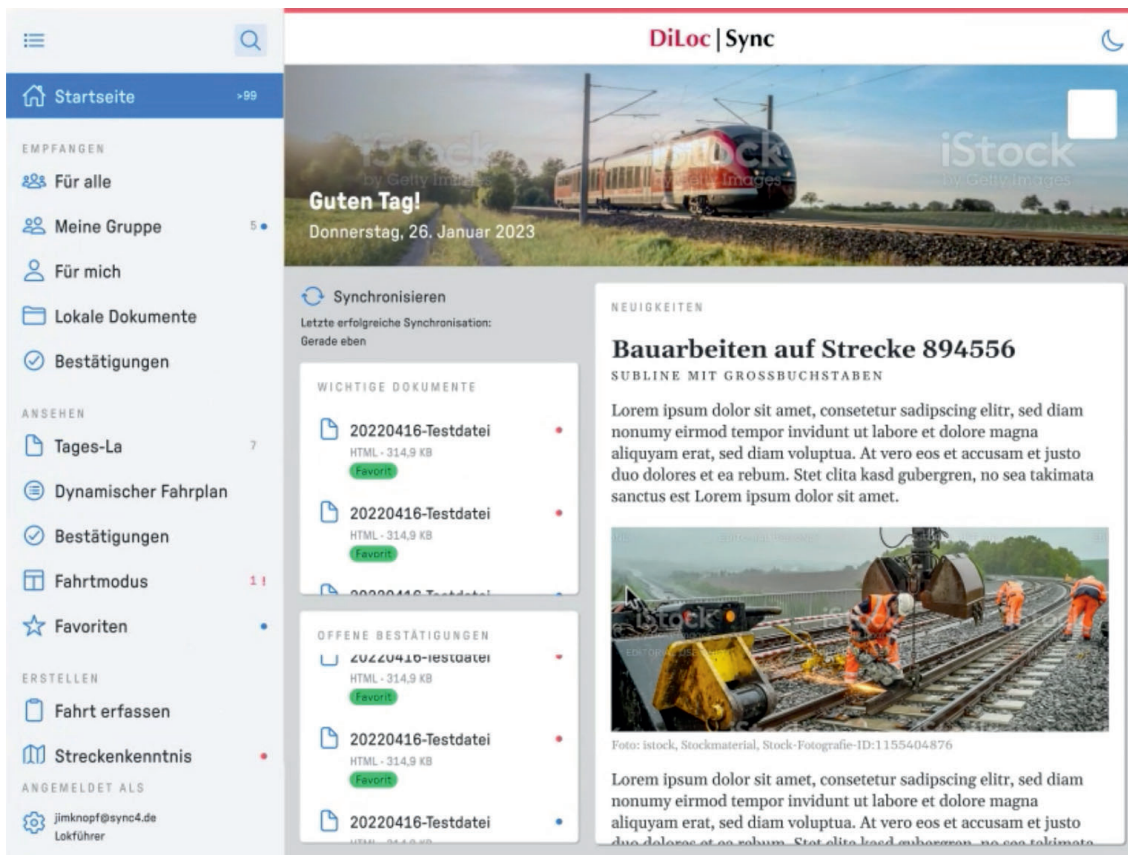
DiLoc | Sync

Startseite >99

EMPFANGEN

Für alle

Meine Gruppe 5

Für mich

Lokale Dokumente

Bestätigungen

ANSEHEN

Tages-La 7

Dynamischer Fahrplan

Bestätigungen

Fahrtmodus 1!

Favoriten

ERSTELLEN

Fahrt erfassen

Streckenkenntnis

ANGEMELDET ALS

jimknopf@sync4.de
Lokführer

iStock by Getty Images

Guten Tag!
Donnerstag, 26. Januar 2023

Synchronisieren
Letzte erfolgreiche Synchronisation:
Gerade eben

WICHTIGE DOKUMENTE

20220416-Testdatei
HTML - 314,9 KB
Favorit

20220416-Testdatei
HTML - 314,9 KB
Favorit

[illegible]

OFFENE BESTÄTIGUNGEN

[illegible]
HTML - 314,9 KB
Favorit

20220416-Testdatei
HTML - 314,9 KB
Favorit

20220416-Testdatei
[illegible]

NEUIGKEITEN

Bauarbeiten auf Strecke 894556
SUBLINE MIT GROSSBUCHSTABEN

Lorem ipsum dolor sit amet, consetetur sadipscing elitr, sed diam nonumy eirmod tempor invidunt ut labore et dolore magna aliquyam erat, sed diam voluptua. At vero eos et accusam et justo duo dolores et ea rebum. Stet clita kasd gubergren, no sea takimata sanctus est Lorem ipsum dolor sit amet.

iStock

Foto: istock, Stockmaterial, Stock-Fotografie-ID:1155404876

Lorem ipsum dolor sit amet, consetetur sadipscing elitr, sed diam nonumy eirmod tempor invidunt ut labore et dolore magna aliquyam erat, sed diam voluptua. At vero eos et accusam et justo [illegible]